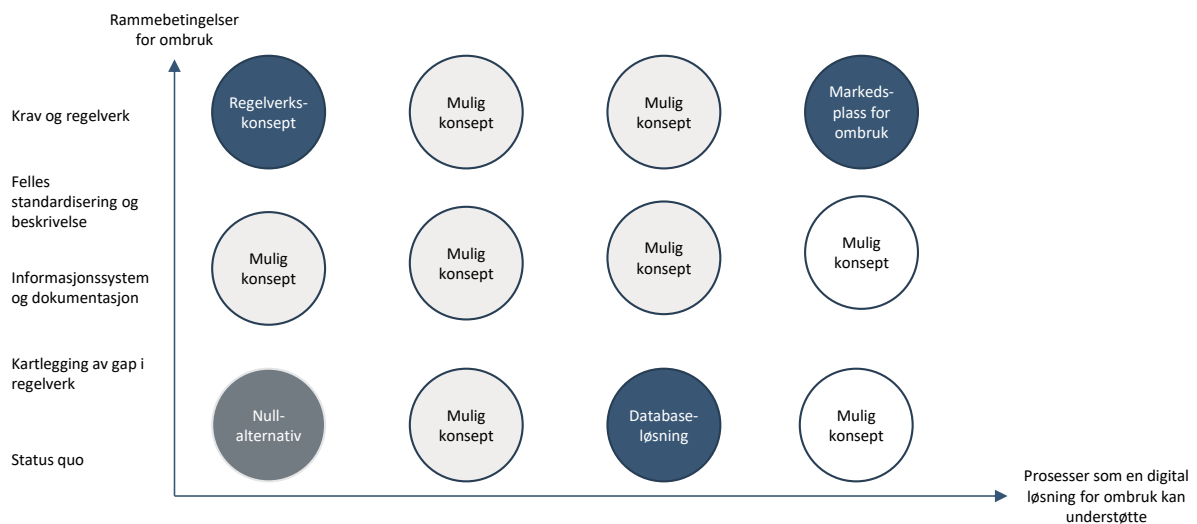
Rammebetingelser for ombruk

Krav og regelverk

Felles standardisering og beskrivelse

Informasjonssystem og dokumentasjon

Kartlegging av gap i regelverk

Status quo

Regelverks-konsept

Mulig konsept

Mulig konsept

Markeds-plass for ombruk

Mulig konsept

Mulig konsept

Mulig konsept

Mulig konsept

Null-alternativ

Mulig konsept

Database-løsning

Mulig konsept

Prosesser som en digital løsning for ombruk kan understøtte